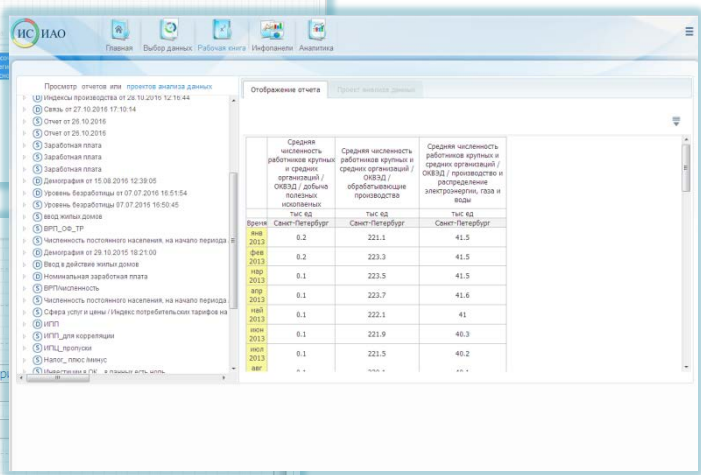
ИС ИАО

Главная | Выбор данных | Рабочая книга | Инфопанели | Аналитика

Просмотр отчетов или проектов анализа данных

D Индексы производства от 28.10.2016 12:16:44
D Связь от 27.10.2016 17:10:14
S Отчет от 26.10.2016
S Отчет от 25.10.2016
S Заработная плата
S Заработная плата
S Заработная плата
D Демография от 15.08.2016 12:39:05
D Уровень безработицы от 07.07.2016 16:51:54
S Уровень безработицы 07.07.2016 16:50:45
S ввод жилых домов
D ВРП_ОФ_ТР
S Численность постоянного населения, на начало периода
D Демография от 29.10.2015 18:21:00
D Ввод в действие жилых домов
S Номинальная заработная плата
S ВРПчисленность
S Численность постоянного населения, на начало периода
S Сфера услуг и цены / Индекс потребительских тарифов на
D ИПП
S ИПП_для корреляции
S ИПЦ_пропуски
S Налог_ плюс /минус
S Инвестиции в ОК...в данных есть ноль

Отображение отчета | Проект анализа данных

| Время | Средняя численность работников крупных и средних организаций / ОКВЭД / добыча полезных ископаемых | Средняя численность работников крупных и средних организаций / ОКВЭД / обрабатывающие производства | Средняя численность работников крупных и средних организаций / ОКВЭД / производство и распределение электроэнергии, газа и воды |
|---|---|---|---|
| | тыс ед | тыс ед | тыс ед |
| | Санкт-Петербург | Санкт-Петербург | Санкт-Петербург |
| янв 2013 | 0.2 | 221.1 | 41.5 |
| фев 2013 | 0.2 | 223.3 | 41.5 |
| мар 2013 | 0.1 | 223.5 | 41.5 |
| апр 2013 | 0.1 | 223.7 | 41.6 |
| май 2013 | 0.1 | 222.1 | 41 |
| июн 2013 | 0.1 | 221.9 | 40.3 |
| июл 2013 | 0.1 | 221.5 | 40.2 |
| авг | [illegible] | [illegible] | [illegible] |